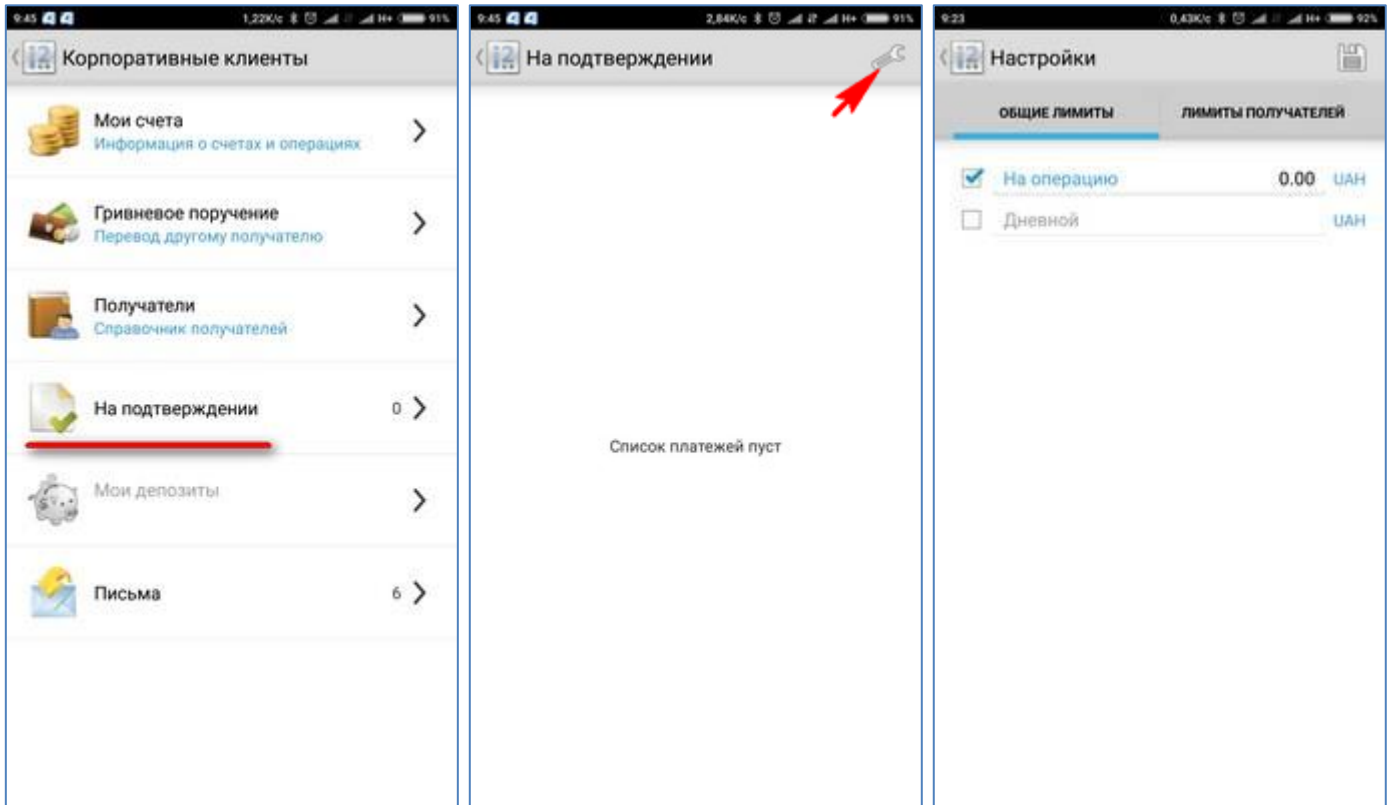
9:45 1,22K/c 91%

Корпоративные клиенты

Мои счета
Информация о счетах и операциях

Гривневое поручение
Перевод другому получателю

Получатели
Справочник получателей

На подтверждении 0

Мои депозиты

Письма 6

9:45 2,84K/c 91%

На подтверждении

Список платежей пуст

9:23 0,43K/c 92%

Настройки

ОБЩИЕ ЛИМИТЫ

ЛИМИТЫ ПОЛУЧАТЕЛЕЙ

На операцию 0.00 UAH

Дневной UAH